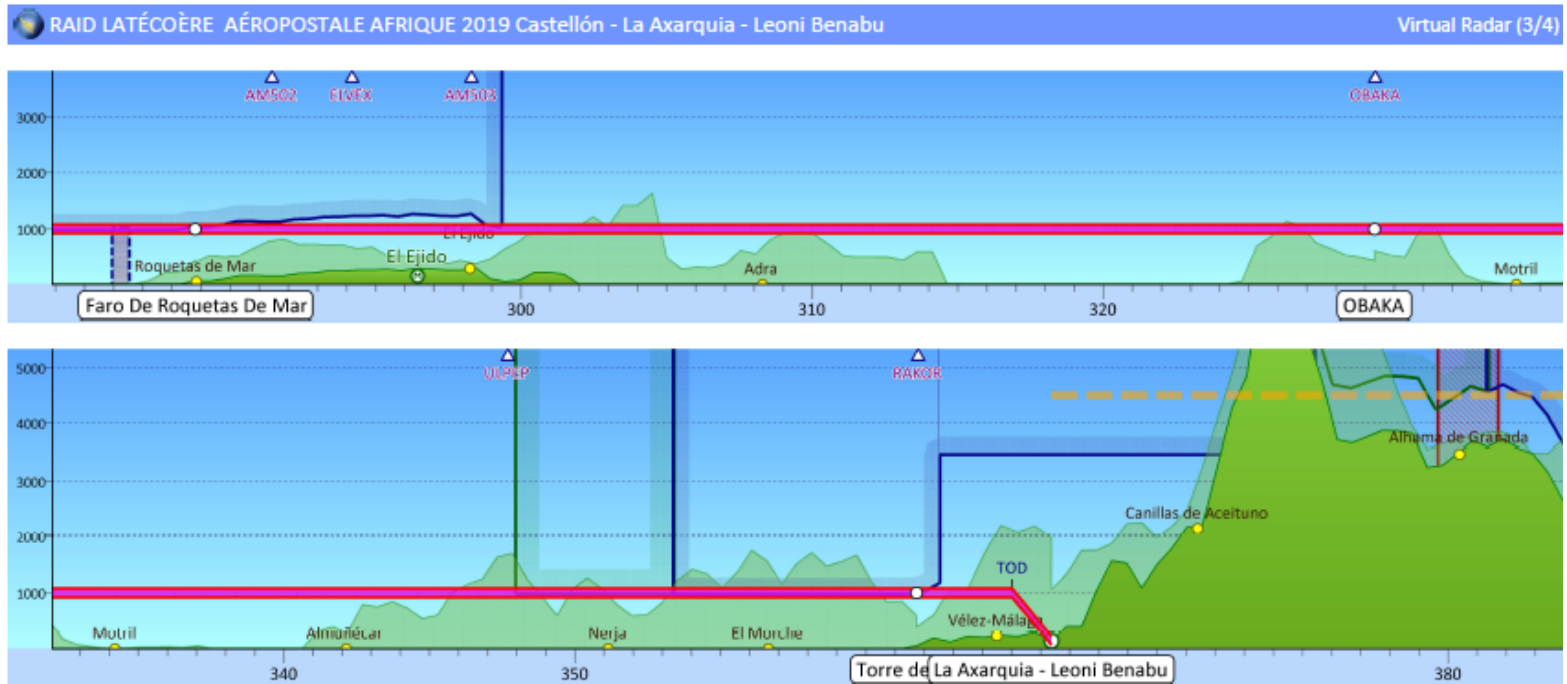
RAID LATÉCOÈRE AÉROPOSTALE AFRIQUE 2019 Castellón - La Axarquia - Leoni Benabu

Virtual Radar (3/4)

AM502
EIVEX
AM503
OBAKA

3000
2000
1000

El Ejido
Roquetas de Mar
El Ejido
Adra
Motril

Faro De Roquetas De Mar
300
310
320
OBAKA

ULPAP
RAKOR

5000
4000
3000
2000
1000

Alhama de Granada
Canillas de Aceituno
TOD
Vélez-Málaga
Motril
Almuñécar
Nerja
El Morche

340
350
Torre de
La Axarquia - Leoni Benabu
380